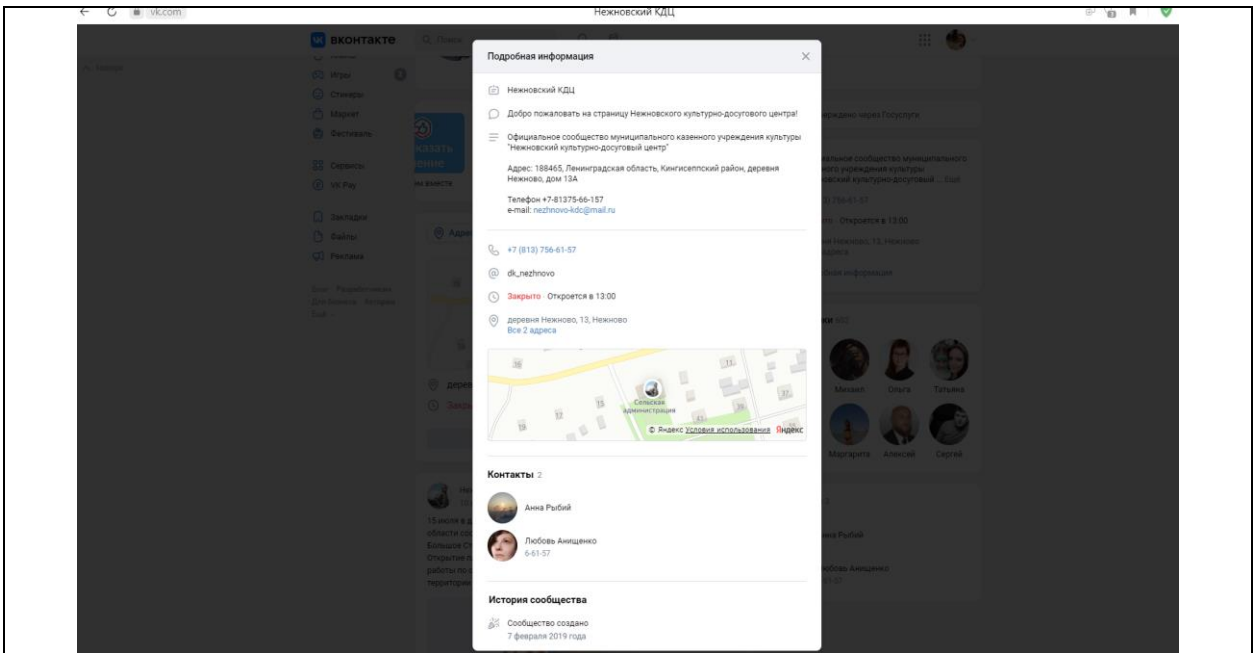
vk.com
Нежновский КДЦ
ВКОНТАКТЕ
Игры
Стикеры
Маркет
Фестивали
Сервисы
VK Pay
Закладки
Файлы
Реклама

Подробная информация

Нежновский КДЦ

Добро пожаловать на страницу Нежновского культурно-досугового центра!

Официальное сообщество муниципального казенного учреждения культуры "Нежновский культурно-досуговый центр"

Адрес: 188465, Ленинградская область, Кингисеппский район, деревня Нежново, дом 13А

Телефон +7-81375-66-157
e-mail: nezhnovo-kdc@mail.ru

+7 (813) 756-61-57

dk_nezhnovo

Закрыто Откроется в 13:00

деревня Нежново, 13, Нежново
Все 2 адреса

Сельская администрация
© Яндекс Условия использования Яндекс

Контакты 2

Анна Рыбий

Любовь Анищенко
6-61-57

История сообщества

Сообщество создано
7 февраля 2019 года

Михаил Ольга Татьяна
Маргарита Алексей Сергей